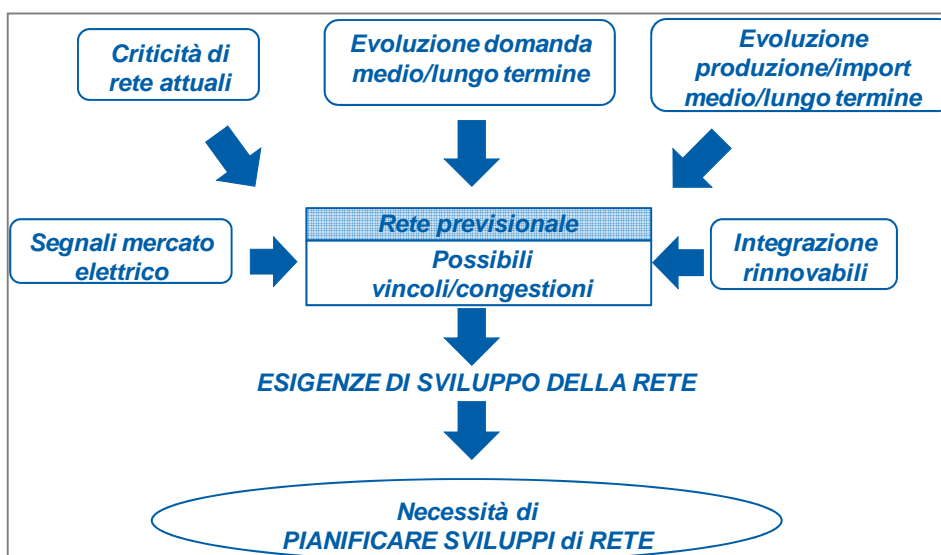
Criticità di rete attuali

Evoluzione domanda medio/lungo termine

Evoluzione produzione/import medio/lungo termine

Segnali mercato elettrico

Rete previsionale

Possibili vincoli/congestioni

Integrazione rinnovabili

ESIGENZE DI SVILUPPO DELLA RETE

Necessità di PIANIFICARE SVILUPPI di RETE